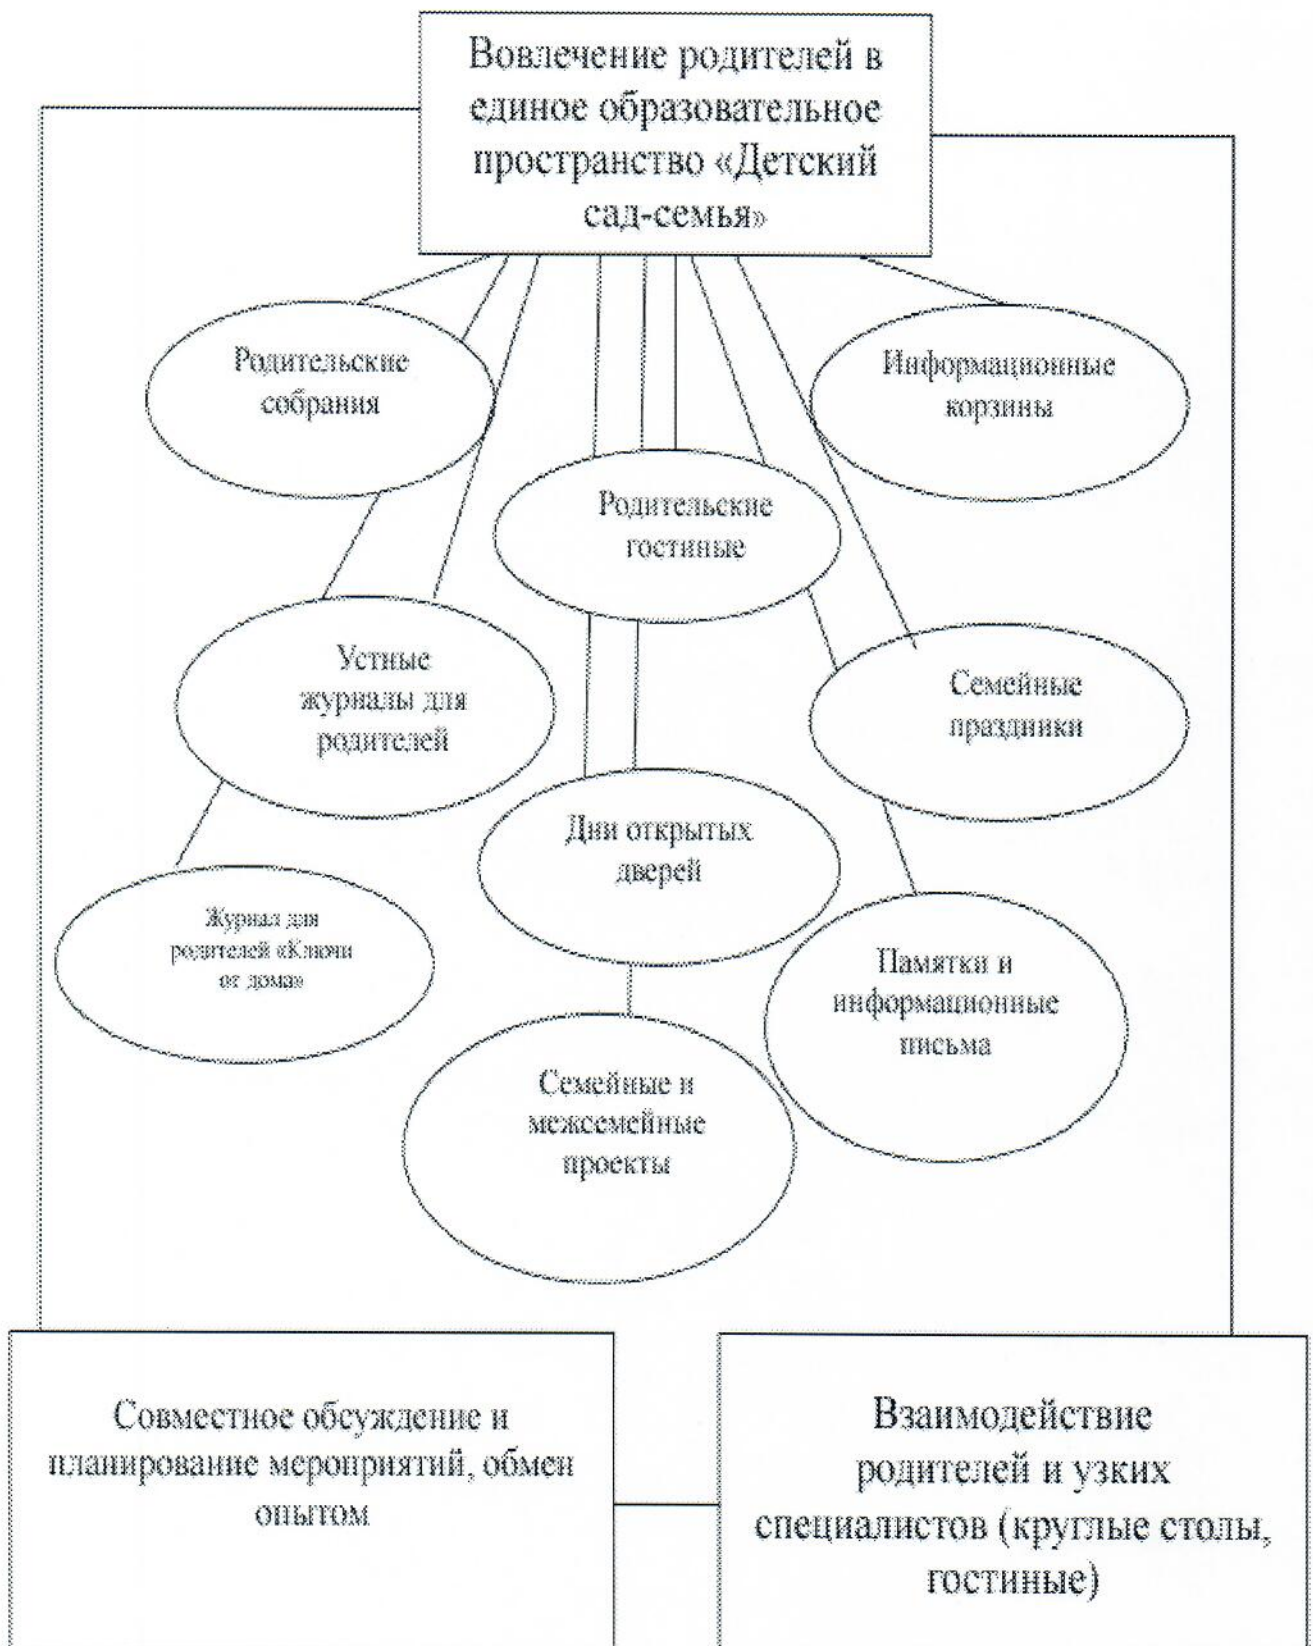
Вовлечение родителей в единое образовательное пространство «Детский сад-семья»

Родительские собрания

Информационные корзины

Родительские гостиные

Устные журналы для родителей

Семейные праздники

Дни открытых дверей

Журнал для родителей «Ключи от дома»

Памятки и информационные письма

Семейные и межсемейные проекты

Совместное обсуждение и планирование мероприятий, обмен опытом

Взаимодействие родителей и узких специалистов (круглые столы, гостиные)